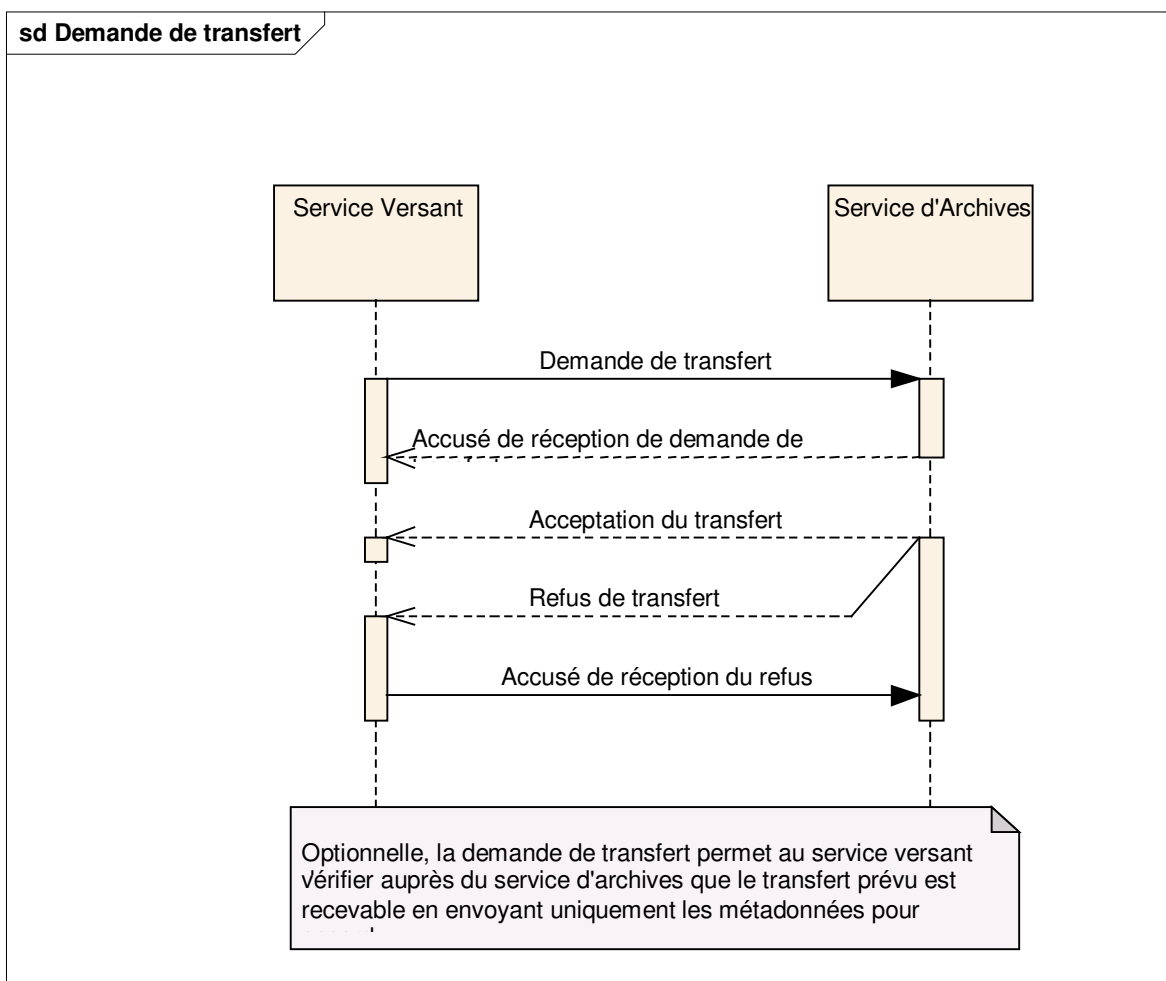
sd Demande de transfert

Service Versant

Service d'Archives

Demande de transfert

Accusé de réception de demande de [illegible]

Acceptation du transfert

Refus de transfert

Accusé de réception du refus

Optionnelle, la demande de transfert permet au service versant vérifier auprès du service d'archives que le transfert prévu est recevable en envoyant uniquement les métadonnées pour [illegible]